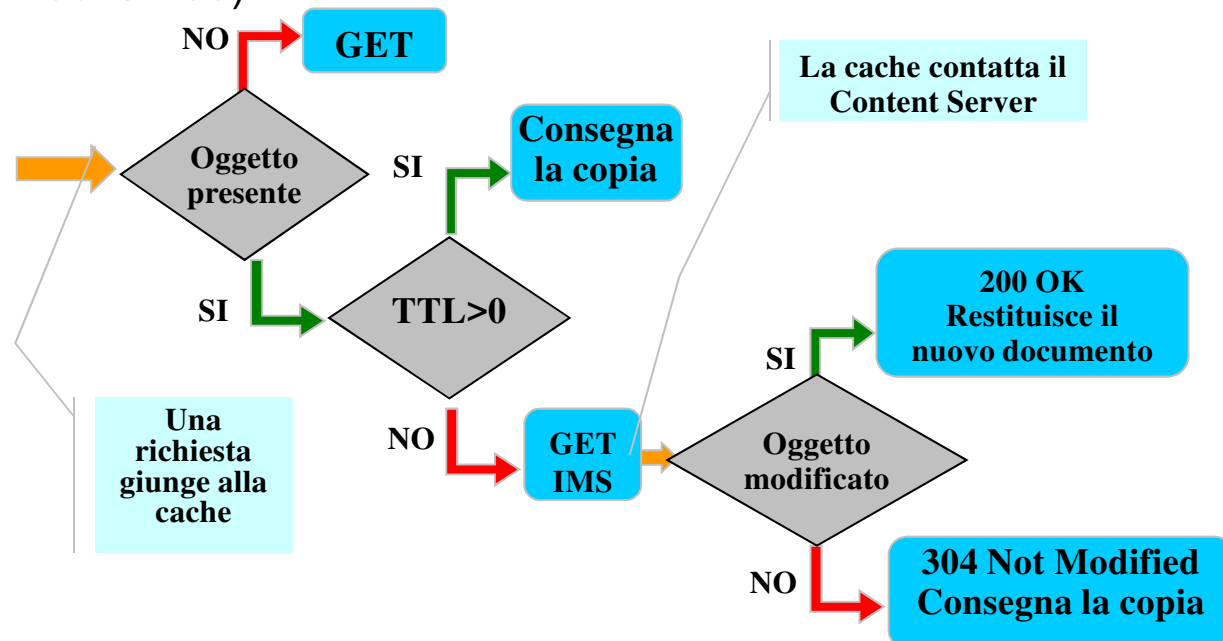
NO
GET
La cache contatta il Content Server
Oggetto presente
SI
Consegna la copia
SI
TTL>0
200 OK Restituisce il nuovo documento
SI
Una richiesta giunge alla cache
NO
GET IMS
Oggetto modificato
NO
304 Not Modified Consegna la copia